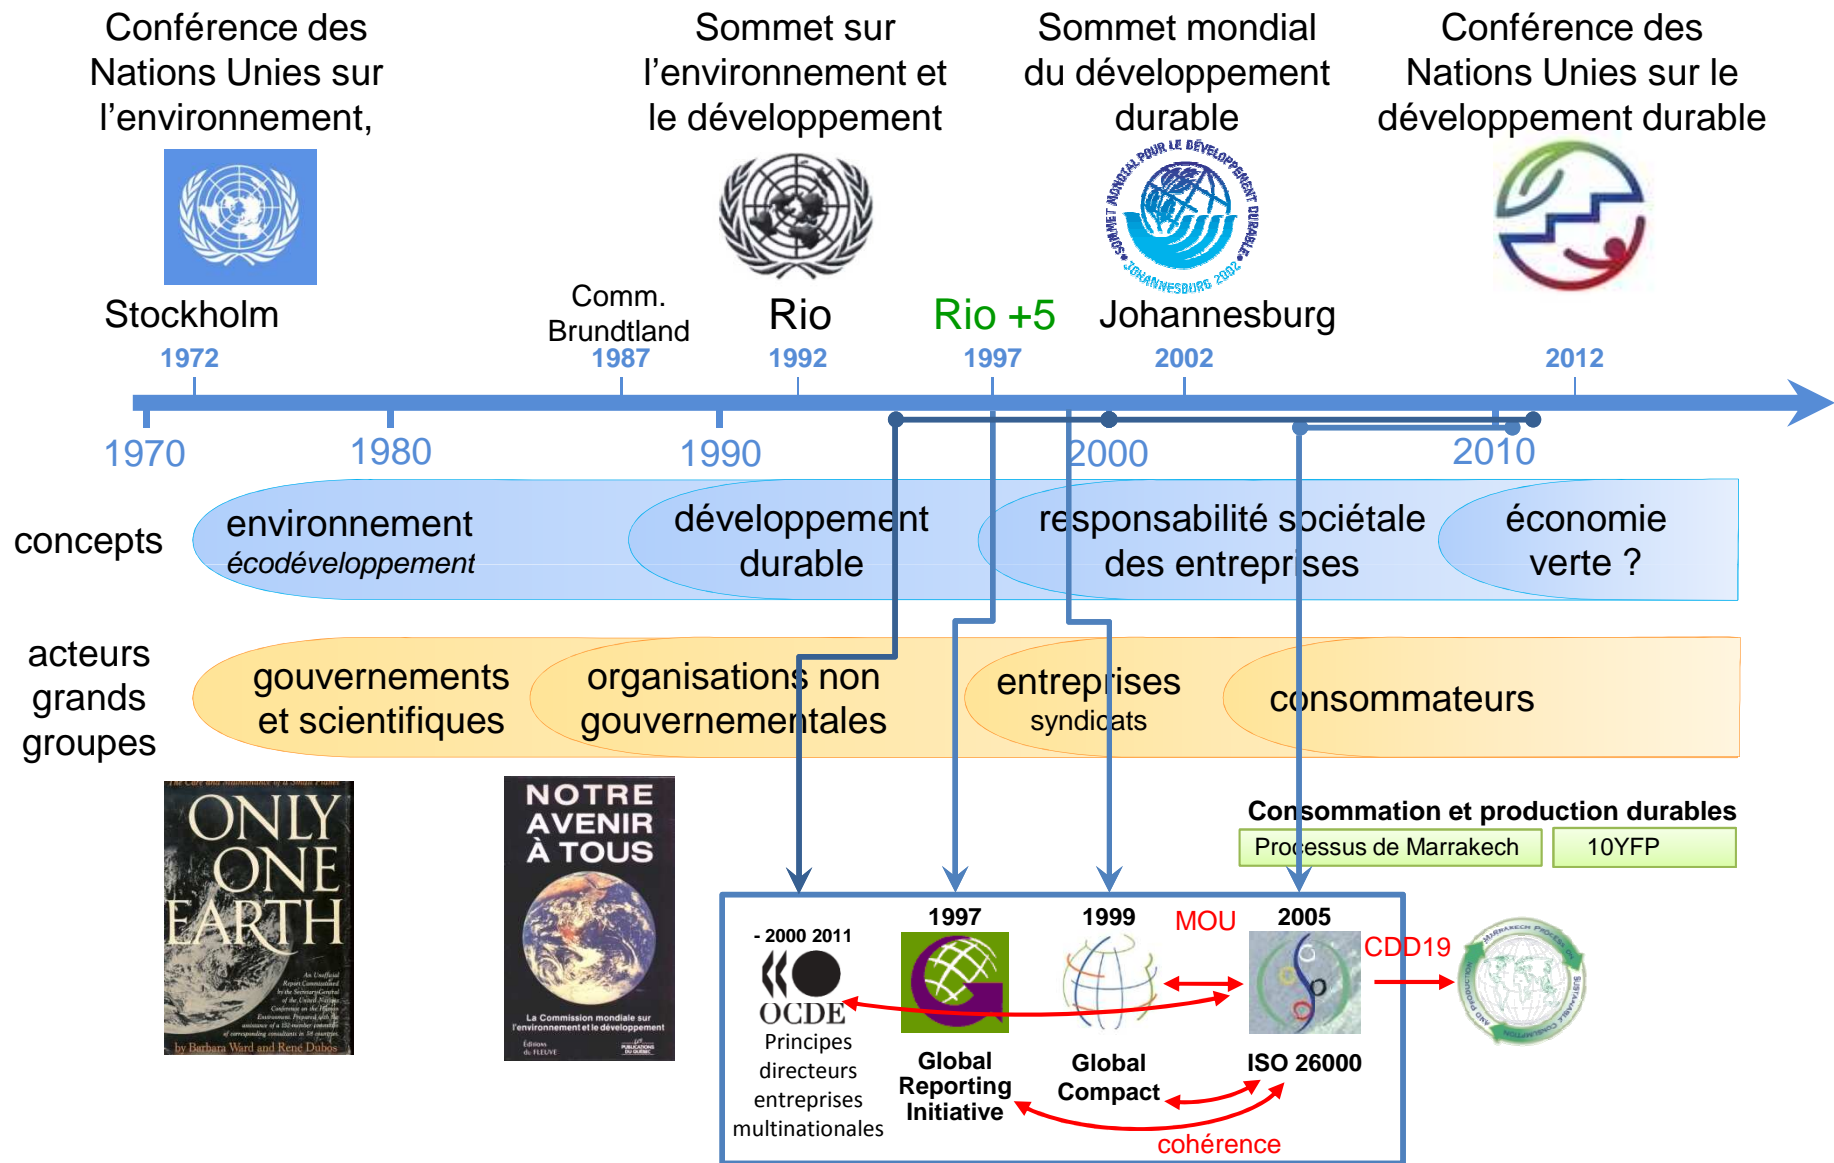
Conférence des Nations Unies sur l'environnement,

Sommet sur l'environnement et le développement

Sommet mondial du développement durable

Conférence des Nations Unies sur le développement durable

SOMMET MONDIAL POUR LE DÉVELOPPEMENT DURABLE JOHANNESBURG 2002

Stockholm

Comm. Brundtland

Rio

Rio +5

Johannesburg

1972

1987

1992

1997

2002

2012

1970

1980

1990

2000

2010

concepts

environnement
*écodéveloppement*

développement durable

responsabilité sociétale des entreprises

économie verte ?

acteurs grands groupes

gouvernements et scientifiques

organisations non gouvernementales

entreprises
syndicats

consommateurs

ONLY ONE EARTH

by Barbara Ward and René Dubos

NOTRE AVENIR À TOUS

La Commission mondiale sur l'environnement et le développement

Consommation et production durables

Processus de Marrakech

10YFP

- 2000 2011

OCDE

Principes directeurs entreprises multinationales

1997

Global Reporting Initiative

1999

Global Compact

MOU

2005

ISO 26000

CDD19

cohérence